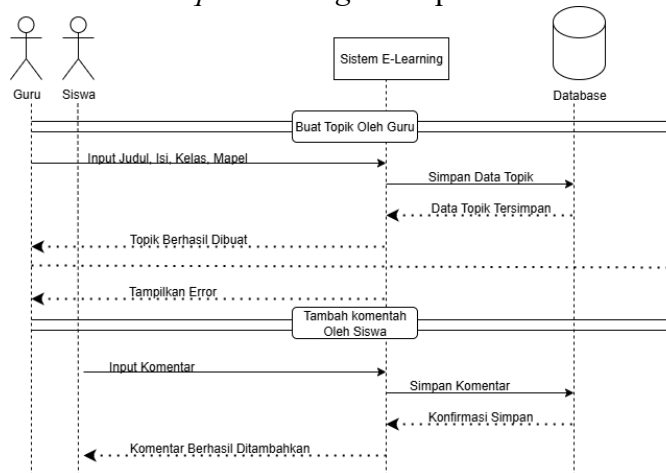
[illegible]

Guru

Siswa

Sistem E-Learning

Database

Buat Topik Oleh Guru

Input Judul, Isi, Kelas, Mapel

Simpan Data Topik

Data Topik Tersimpan

Topik Berhasil Dibuat

Tampilkan Error

Tambah komentah Oleh Siswa

Input Komentar

Simpan Komentar

Konfirmasi Simpan

Komentar Berhasil Ditambahkan